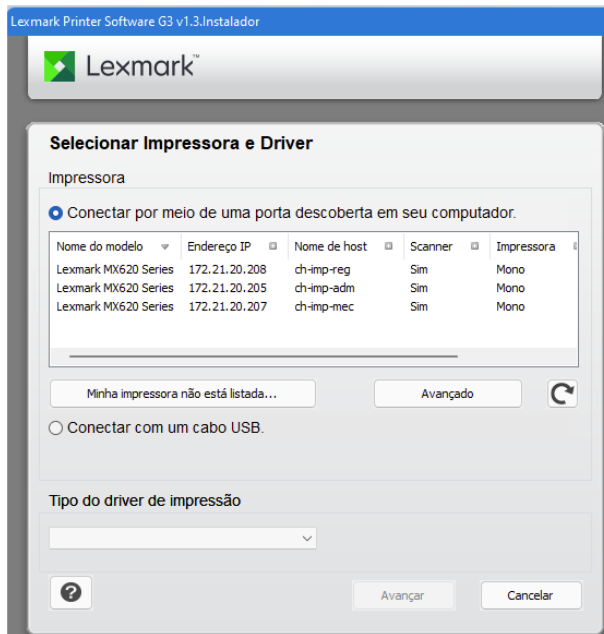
Lexmark Printer Software G3 v1.3.Instalador

Lexmark

Selecionar Impressora e Driver

Impressora

Conectar por meio de uma porta descoberta em seu computador.

| Nome do modelo | Endereço IP | Nome de host | Scanner | Impressora |
|---|---|---|---|---|
| Lexmark MX620 Series | 172.21.20.208 | ch-imp-reg | Sim | Mono |
| Lexmark MX620 Series | 172.21.20.205 | ch-imp-adm | Sim | Mono |
| Lexmark MX620 Series | 172.21.20.207 | ch-imp-mec | Sim | Mono |

Minha impressora não está listada...

Avançado

Conectar com um cabo USB.

Tipo do driver de impressão

Avançar

Cancelar